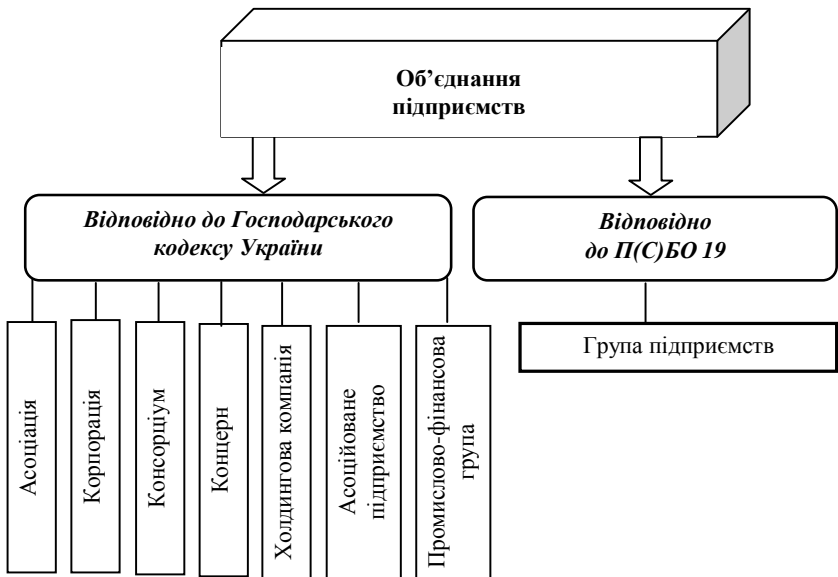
Об’єднання підприємств

Відповідно до Господарського кодексу України

Асоціація

Корпорація

Консорціум

Концерн

Холдингова компанія

Асоційоване підприємство

Промислово-фінансова група

Відповідно до П(С)БО 19

Група підприємств